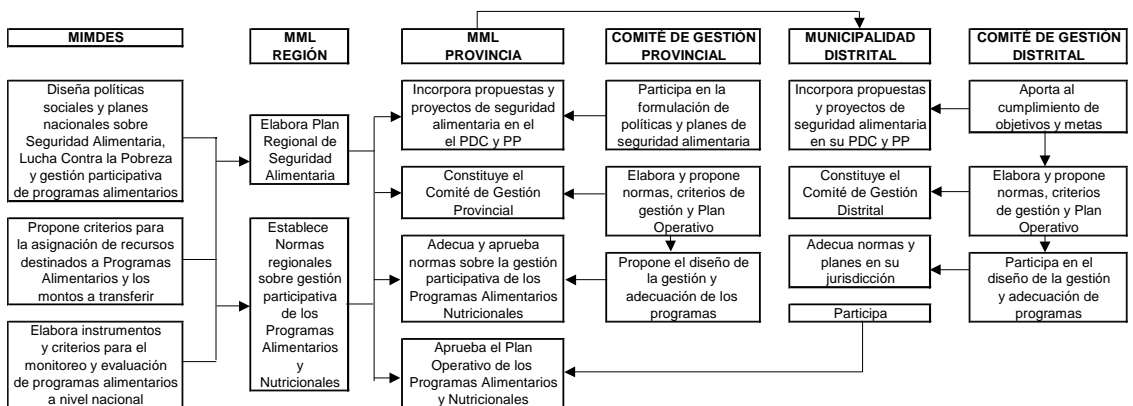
MIMDES

MML REGIÓN

MML PROVINCIA

COMITÉ DE GESTIÓN PROVINCIAL

MUNICIPALIDAD DISTRITAL

COMITÉ DE GESTIÓN DISTRITAL

Diseña políticas sociales y planes nacionales sobre Seguridad Alimentaria, Lucha Contra la Pobreza y gestión participativa de programas alimentarios

Propone criterios para la asignación de recursos destinados a Programas Alimentarios y los montos a transferir

Elabora instrumentos y criterios para el monitoreo y evaluación de programas alimentarios a nivel nacional

Elabora Plan Regional de Seguridad Alimentaria

Establece Normas regionales sobre gestión participativa de los Programas Alimentarios y Nutricionales

Incorpora propuestas y proyectos de seguridad alimentaria en el el PDC y PP

Constituye el Comité de Gestión Provincial

Adecua y aprueba normas sobre la gestión participativa de los Programas Alimentarios Nutricionales

Aprueba el Plan Operativo de los Programas Alimentarios y Nutricionales

Participa en la formulación de políticas y planes de seguridad alimentaria

Elabora y propone normas, criterios de gestión y Plan Operativo

Propone el diseño de la gestión y adecuación de los programas

Incorpora propuestas y proyectos de seguridad alimentaria en su PDC y PP

Constituye el Comité de Gestión Distrital

Adecua normas y planes en su jurisdicción

Participa

Aporta al cumplimiento de objetivos y metas

Elabora y propone normas, criterios de gestión y Plan Operativo

Participa en el diseño de la gestión y adecuación de programas